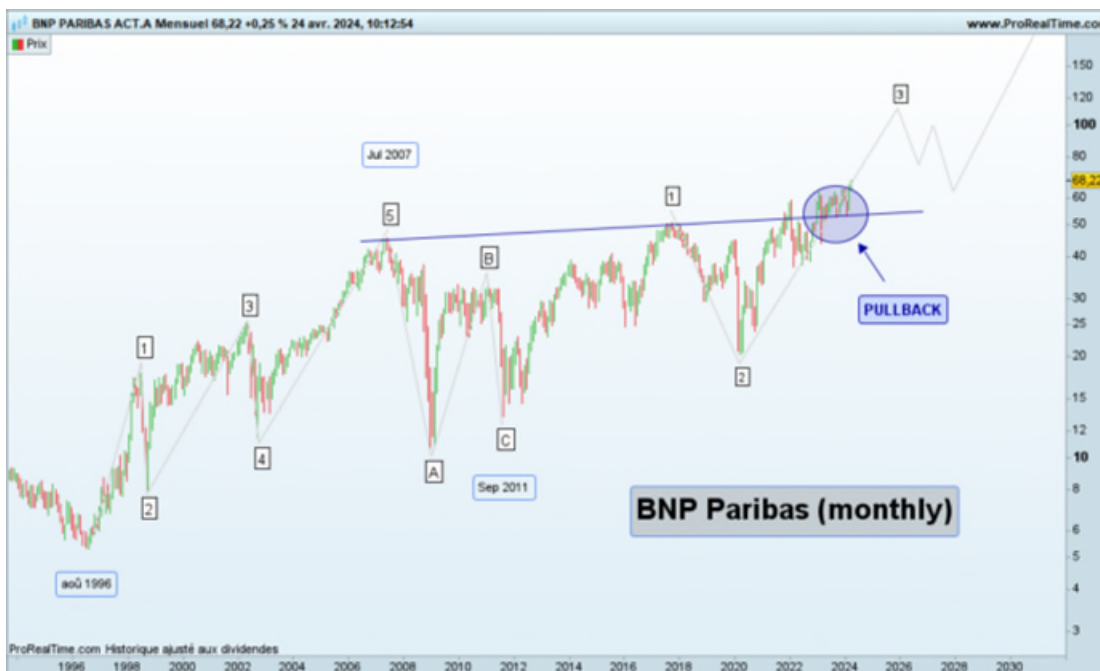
BNP PARIBAS ACT.A Mensuel 68,22 +0,25 % 24 avr. 2024, 10:12:54
www.ProRealTime.co
Prix

Jul 2007
5
1
3
B
3
1
1
2
4
A
C
2
2
Sep 2011
aoû 1996
PULLBACK
BNP Paribas (monthly)

150
120
100
80
68,22
60
50
40
30
25
20
15
12
10
8
6
5
4
3

ProRealTime.com Historique ajusté aux dividendes
1996 1998 2000 2002 2004 2006 2008 2010 2012 2014 2016 2018 2020 2022 2024 2026 2028 2030